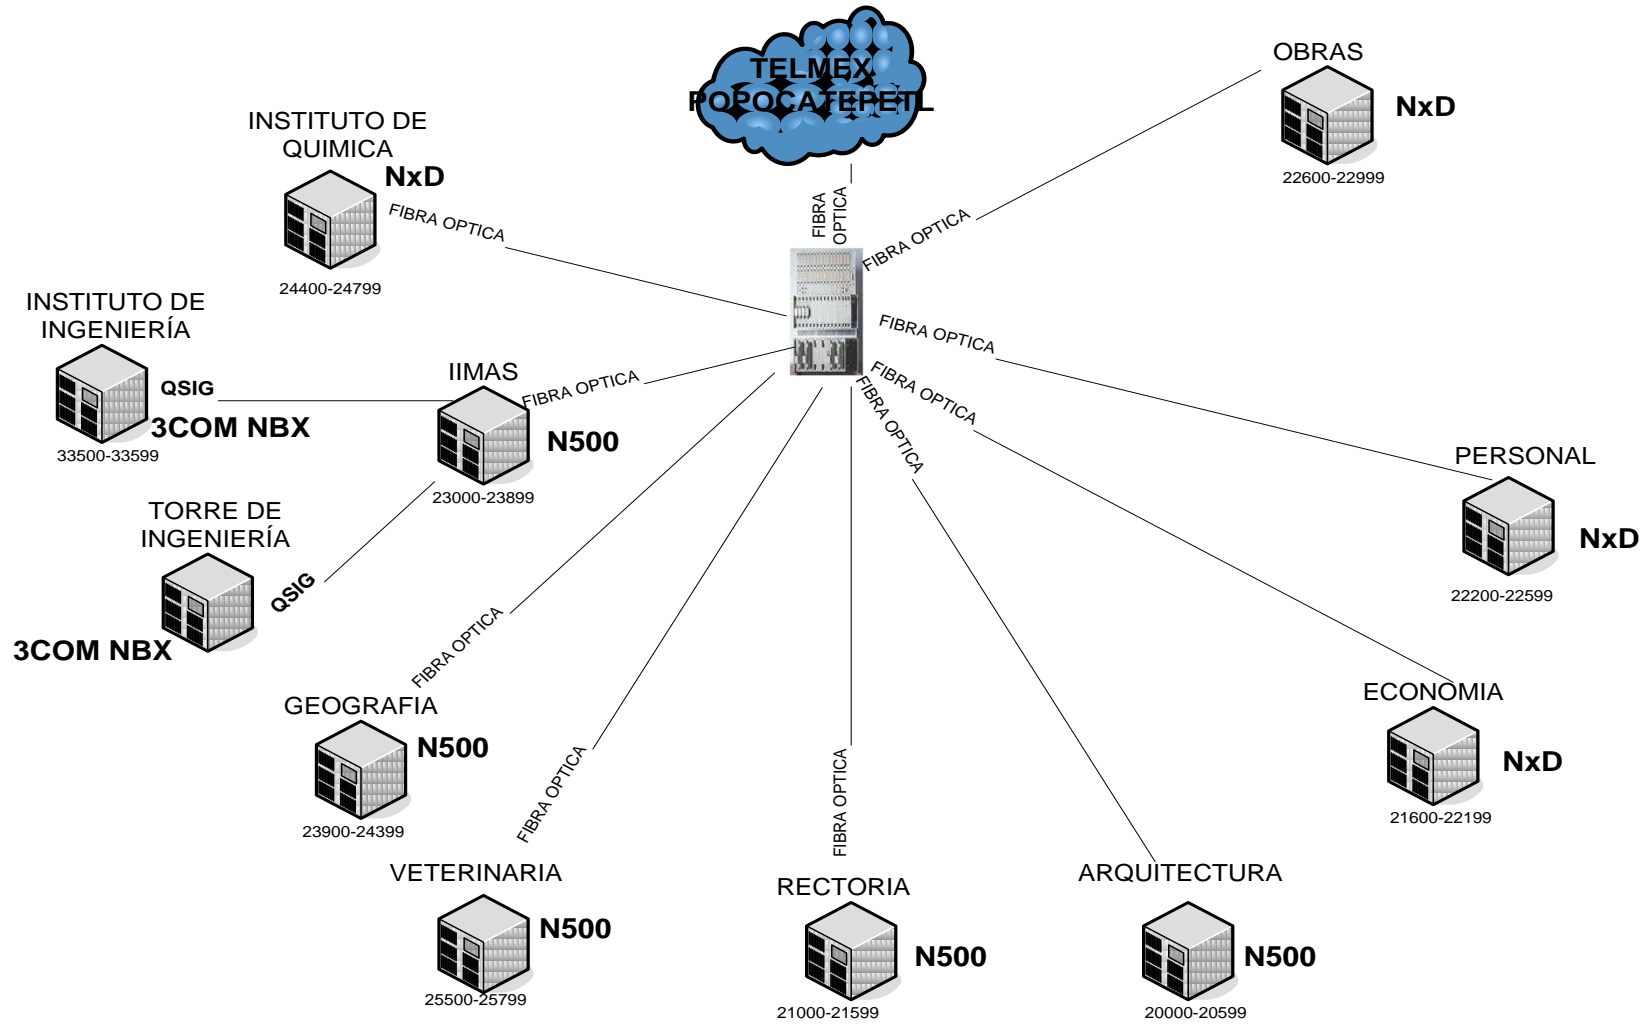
TELMEX
POPOCATEPETL

FIBRA OPTICA

OBRAS
NxD
22600-22999

INSTITUTO DE QUIMICA
NxD
24400-24799

FIBRA OPTICA

FIBRA OPTICA

INSTITUTO DE INGENIERÍA
QSIG
3COM NBX
33500-33599

IIMAS
FIBRA OPTICA
N500
23000-23899

FIBRA OPTICA

FIBRA OPTICA

FIBRA OPTICA

PERSONAL
NxD
22200-22599

TORRE DE INGENIERÍA
QSIG
3COM NBX

FIBRA OPTICA

GEOGRAFIA
N500
23900-24399

FIBRA OPTICA

VETERINARIA
N500
25500-25799

FIBRA OPTICA

RECTORIA
N500
21000-21599

ARQUITECTURA
N500
20000-20599

ECONOMIA
NxD
21600-22199